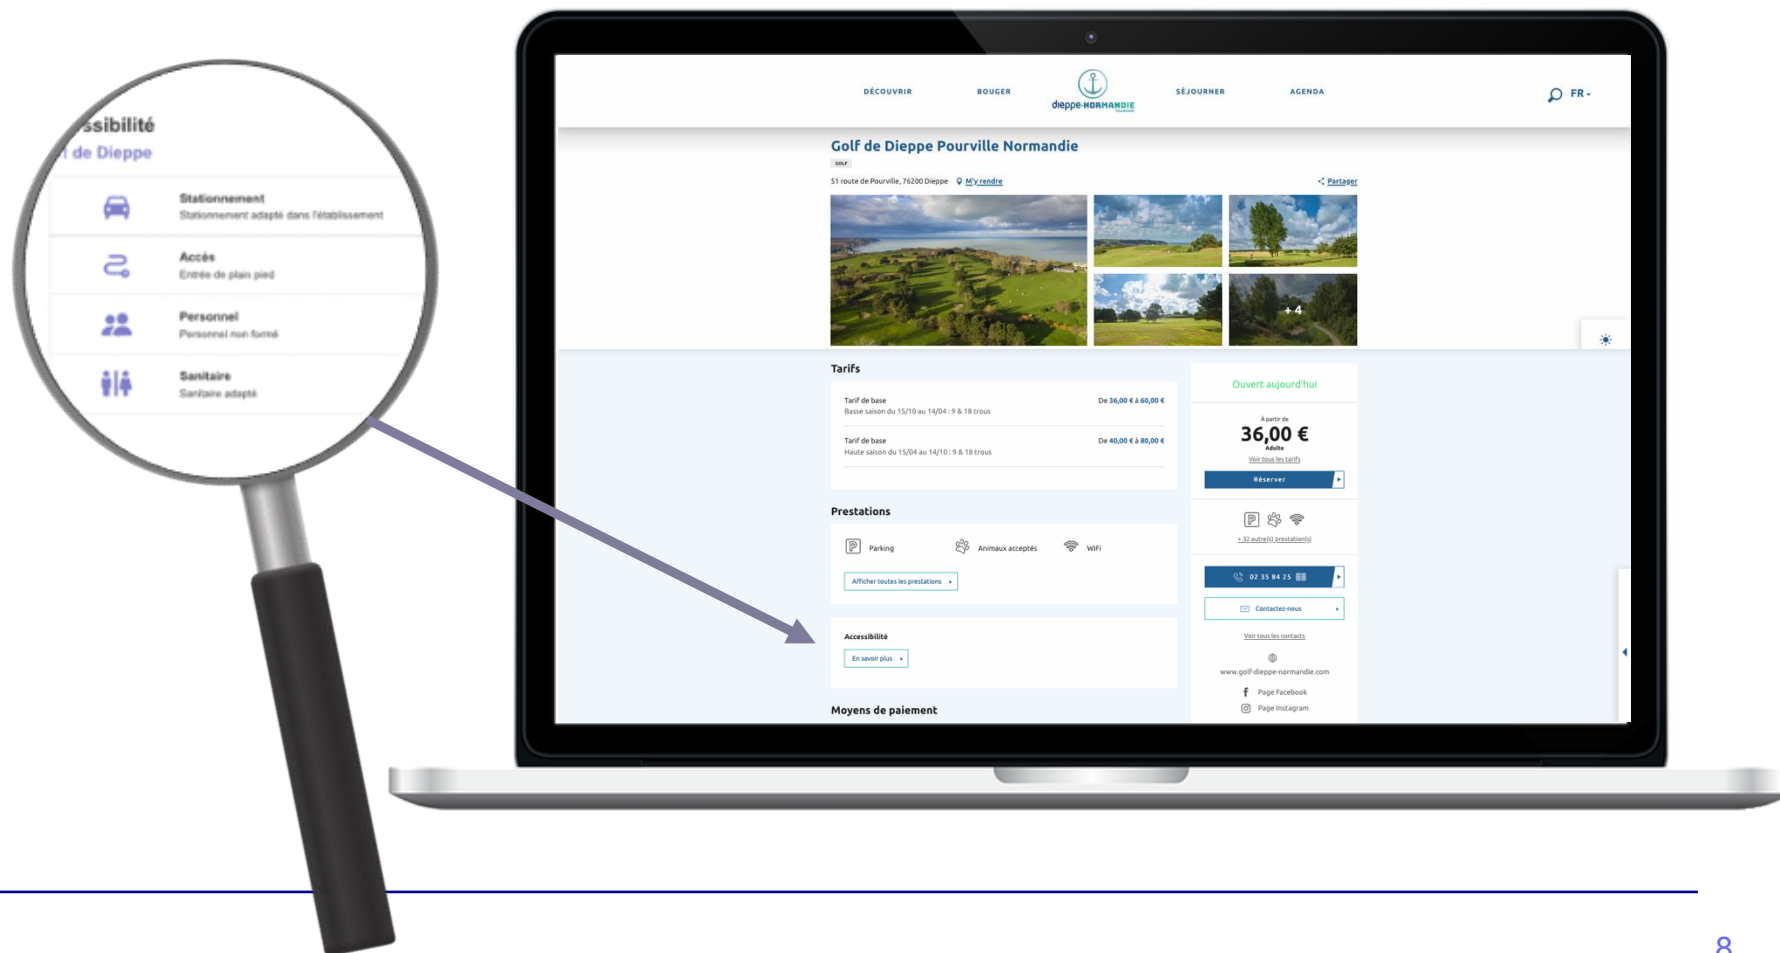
ssibilité
l de Dieppe

Stationnement
Stationnement adapté dans l'établissement

Accès
Entrée de plain pied

Personnel
Personnel non formé

Sanitaire
Sanitaire adapté

DÉCOUVRIR BOUGER dieppe-NORMANDIE SÉJOURNER AGENDA FR

Golf de Dieppe Pourville Normandie
GOLF
51 route de Pourville, 76200 Dieppe M'y rendre
Partager
+ 4

Tarifs
Tarif de base
Basse saison du 15/10 au 14/04 : 9 & 18 trous
De 36,00 € à 60,00 €
Tarif de base
Haute saison du 15/04 au 14/10 : 9 & 18 trous
De 40,00 € à 80,00 €

Prestations
Parking Animaux acceptés WiFi
Afficher toutes les prestations

Accessibilité
En savoir plus

Moyens de paiement

Ouvert aujourd'hui
À partir de
36,00 €
Adulte
Voir tous les tarifs
Réserver
+ 32 autre(s) prestation(s)
02 35 84 25 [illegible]
Contactez-nous
Voir tous les contacts
www.golf-dieppe-normandie.com
Page Facebook
Page Instagram

8